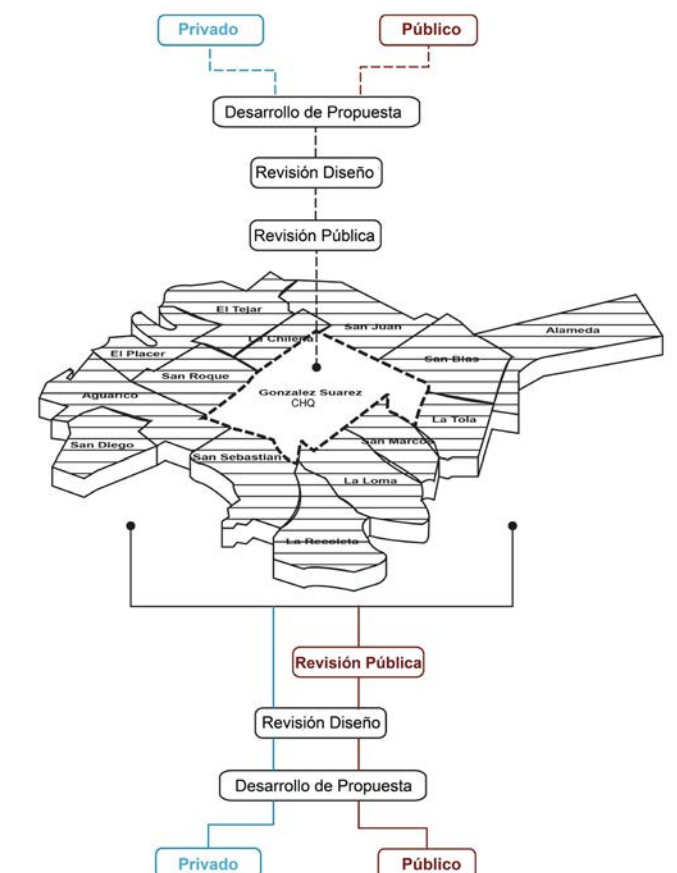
Privado

Público

Desarrollo de Propuesta

Revisión Diseño

Revisión Pública

El Tejar

San Juan

Alameda

La Chilena

El Placer

San Blas

San Roque

Aguarico

Gonzalez Suarez
CHQ

La Tola

San Diego

San Marcos

San Sebastian

La Loma

La Recoleta

Revisión Pública

Revisión Diseño

Desarrollo de Propuesta

Privado

Público